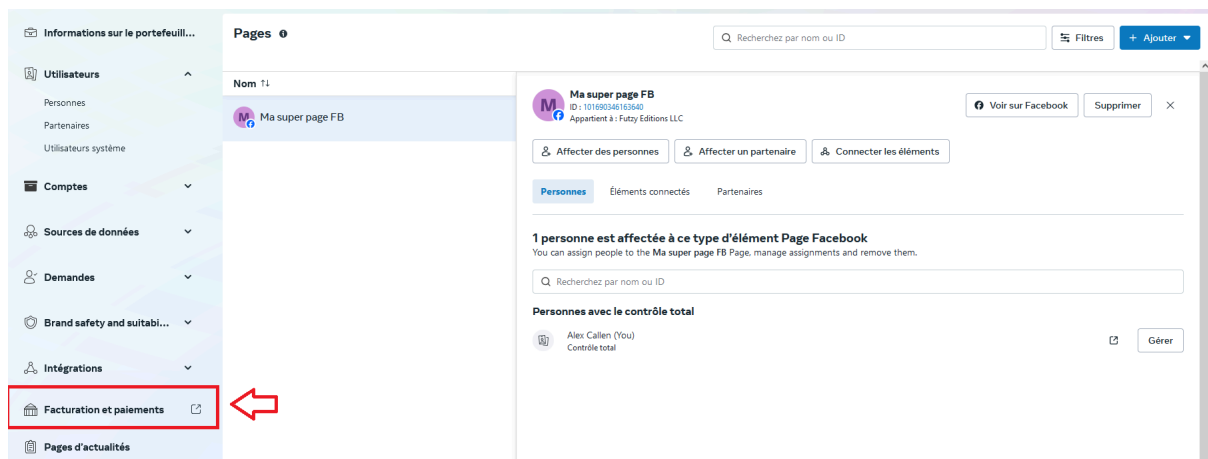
Informations sur le portefeuill...

Utilisateurs

Personnes

Partenaires

Utilisateurs système

Comptes

Sources de données

Demandes

Brand safety and suitabi...

Intégrations

Facturation et paiements

Pages d'actualités

Pages

Recherchez par nom ou ID

Filtres

+ Ajouter

Nom ↑↓

M Ma super page FB

M Ma super page FB
ID : 101690346163640
Appartient à : Futzy Editions LLC

Voir sur Facebook

Supprimer

Affecter des personnes

Affecter un partenaire

Connecter les éléments

Personnes

Éléments connectés

Partenaires

1 personne est affectée à ce type d'élément Page Facebook

You can assign people to the Ma super page FB Page, manage assignments and remove them.

Recherchez par nom ou ID

Personnes avec le contrôle total

Alex Callen (You)
Contrôle total

Gérer